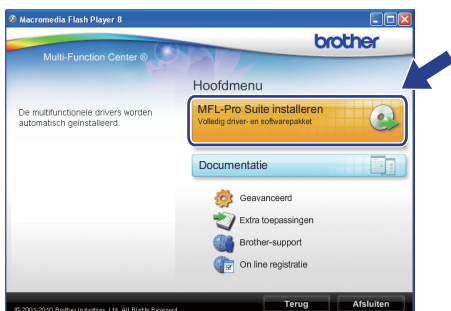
Macromedia Flash Player 8

brother

Multi-Function Center ®

Hoofdmenu

De multifunctionele drivers worden automatisch geïnstalleerd.

MFL-Pro Suite installeren
Volledig driver- en softwarepakket

Documentatie

Geavanceerd

Extra toepassingen

Brother-support

On line registratie

© 2001-2010 Brother Industries, Ltd. All Rights Reserved.

Terug

Afsluiten